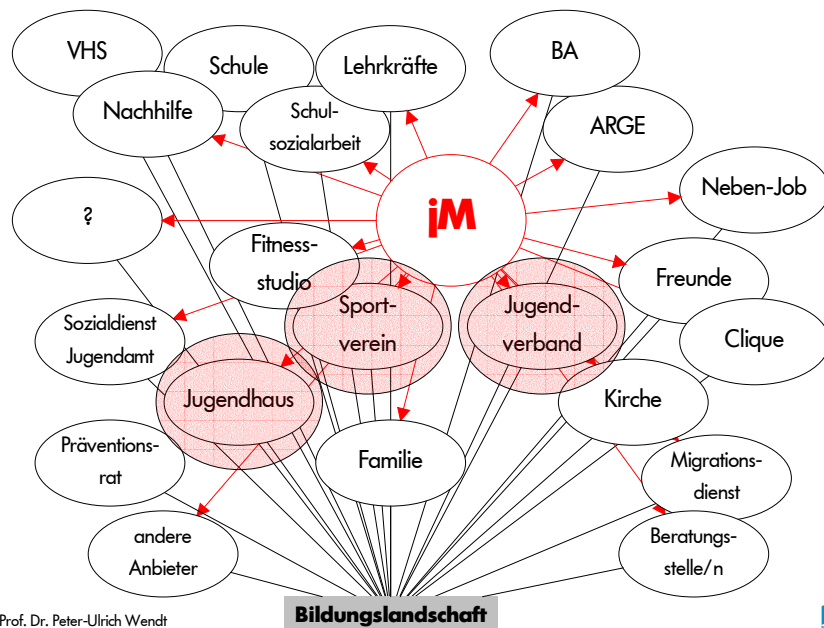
VHS

Schule

Lehrkräfte

BA

Nachhilfe

Schulsozialarbeit

ARGE

jM

Neben-Job

?

Fitnessstudio

Freunde

Sportverein

Jugendverband

Sozialdienst Jugendamt

Clique

Jugendhaus

Kirche

Präventionsrat

Familie

Migrationsdienst

andere Anbieter

Beratungsstelle/n

Prof. Dr. Peter-Ulrich Wendt

Bildungslandschaft